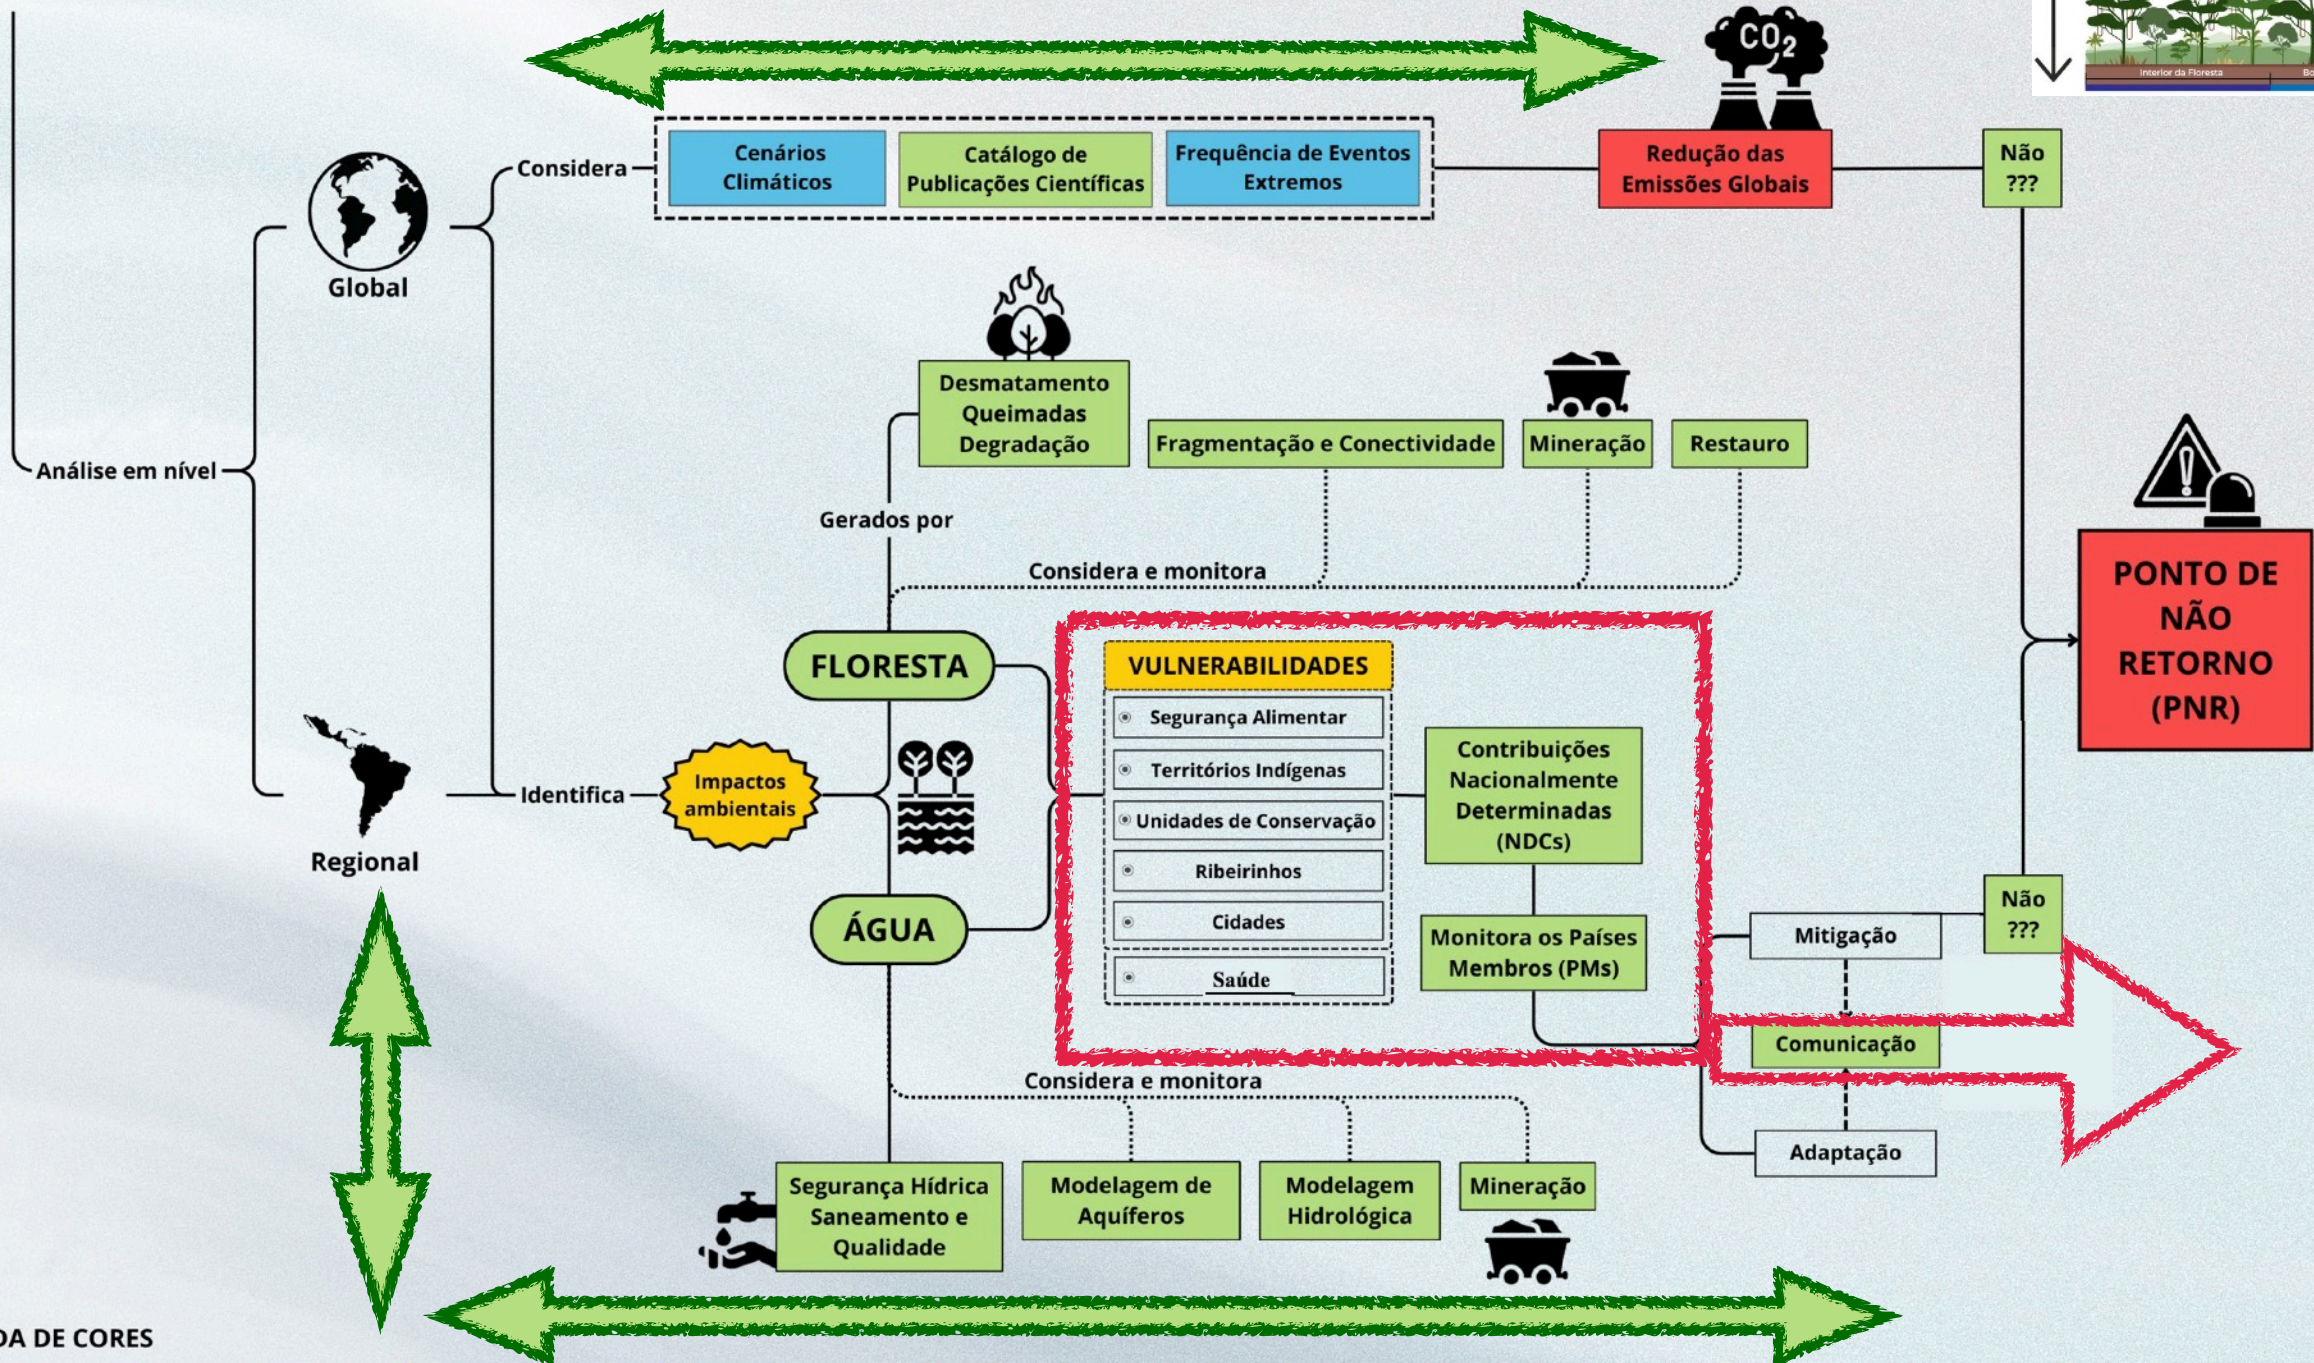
Interior da Floresta

$CO_2$

Análise em nível

Global

Considera

Cenários Climáticos

Catálogo de Publicações Científicas

Frequência de Eventos Extremos

Redução das Emissões Globais

Não ???

Desmatamento Queimadas Degradação

Fragmentação e Conectividade

Mineração

Restauro

Gerados por

Considera e monitora

PONTO DE NÃO RETORNO (PNR)

FLORESTA

VULNERABILIDADES

Segurança Alimentar

Territórios Indígenas

Unidades de Conservação

Ribeirinhos

Cidades

Saúde

Contribuições Nacionalmente Determinadas (NDCs)

Monitora os Países Membros (PMs)

Regional

Identifica

Impactos ambientais

ÁGUA

Não ???

Mitigação

Comunicação

Adaptação

Considera e monitora

Segurança Hídrica Saneamento e Qualidade

Modelagem de Aquíferos

Modelagem Hidrológica

Mineração

DA DE CORES